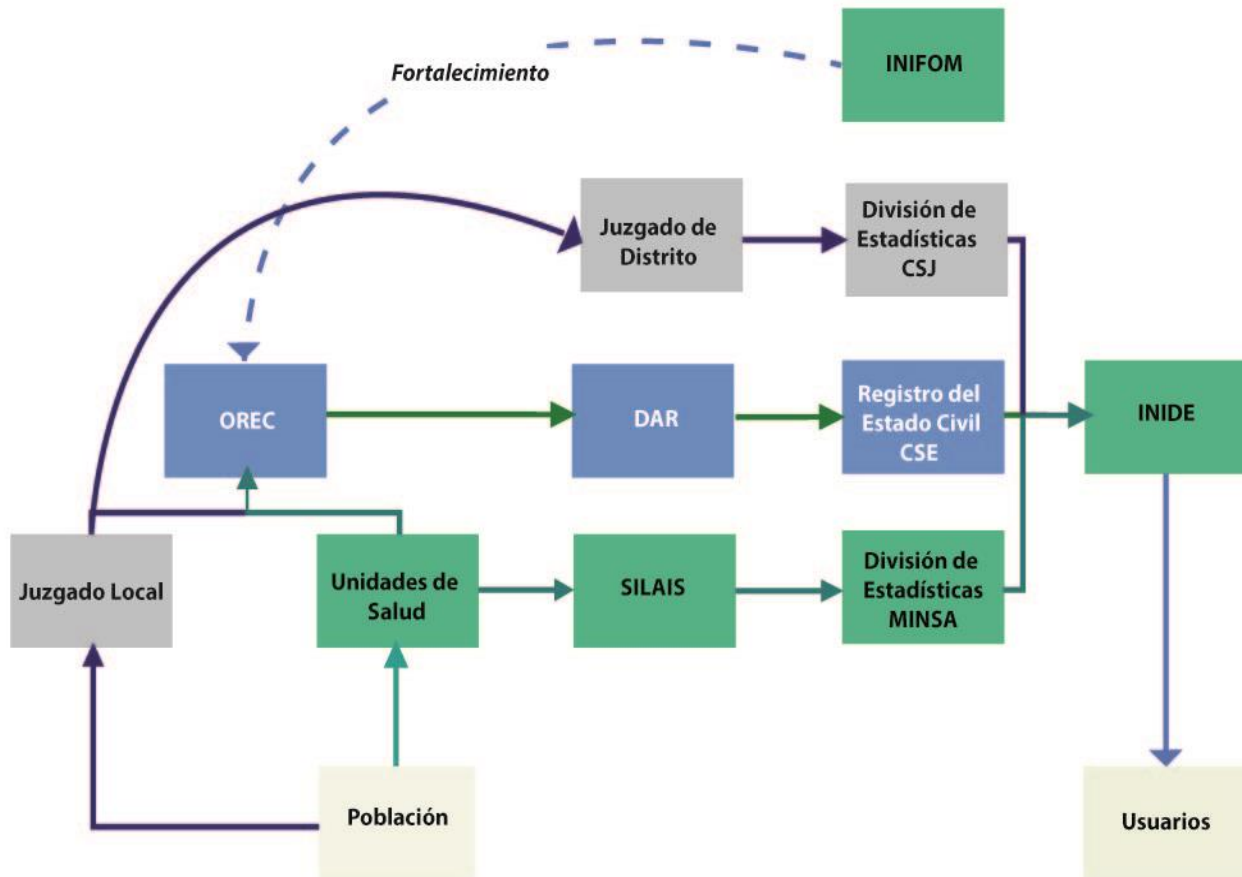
Fortalecimiento

INIFOM

Juzgado de Distrito

División de Estadísticas CSJ

OREC

DAR

Registro del Estado Civil CSE

INIDE

Juzgado Local

Unidades de Salud

SILAIS

División de Estadísticas MINSA

Población

Usuarios